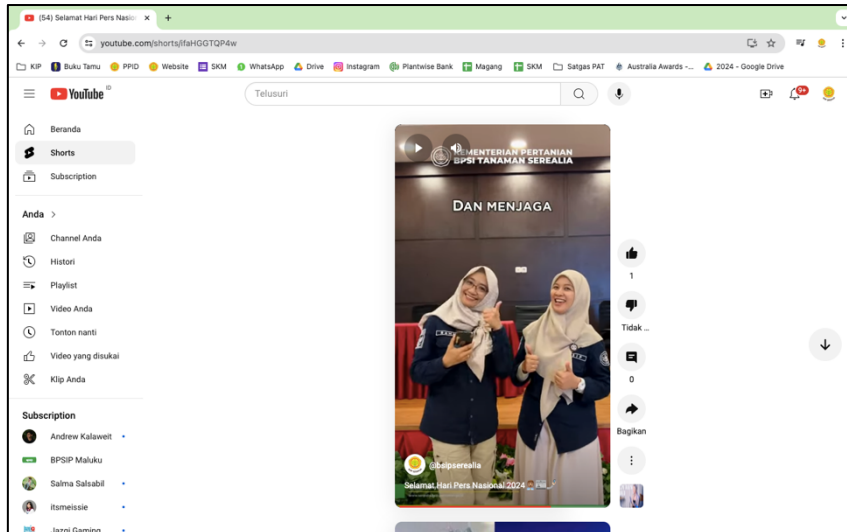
(54) Selamat Hari Pers Nasio ×
+
youtube.com/shorts/lfaHGGTQP4w
KIP | Buku Tamu | PPID | Website | SKM | WhatsApp | Drive | Instagram | Plantwise Bank | Magang | SKM | Satgas PAT | Australia Awards -... | 2024 - Google Drive

YouTube ID
Telusuri

9+

Beranda
Shorts
Subscription

Anda >
Channel Anda
Histori
Playlist
Video Anda
Tonton nanti
Video yang disukai
Klip Anda

Subscription
Andrew Kalaweit
BPSIP Maluku
Salma Salsabil
itsmeissie
Jazzi Gaming

KEMENTERIAN PERTANIAN
BPSI TANAMAN SEREALIA

DAN MENJAGA

@bsipserealia
Selamat Hari Pers Nasional 2024

1
Tidak ...
0
Bagikan